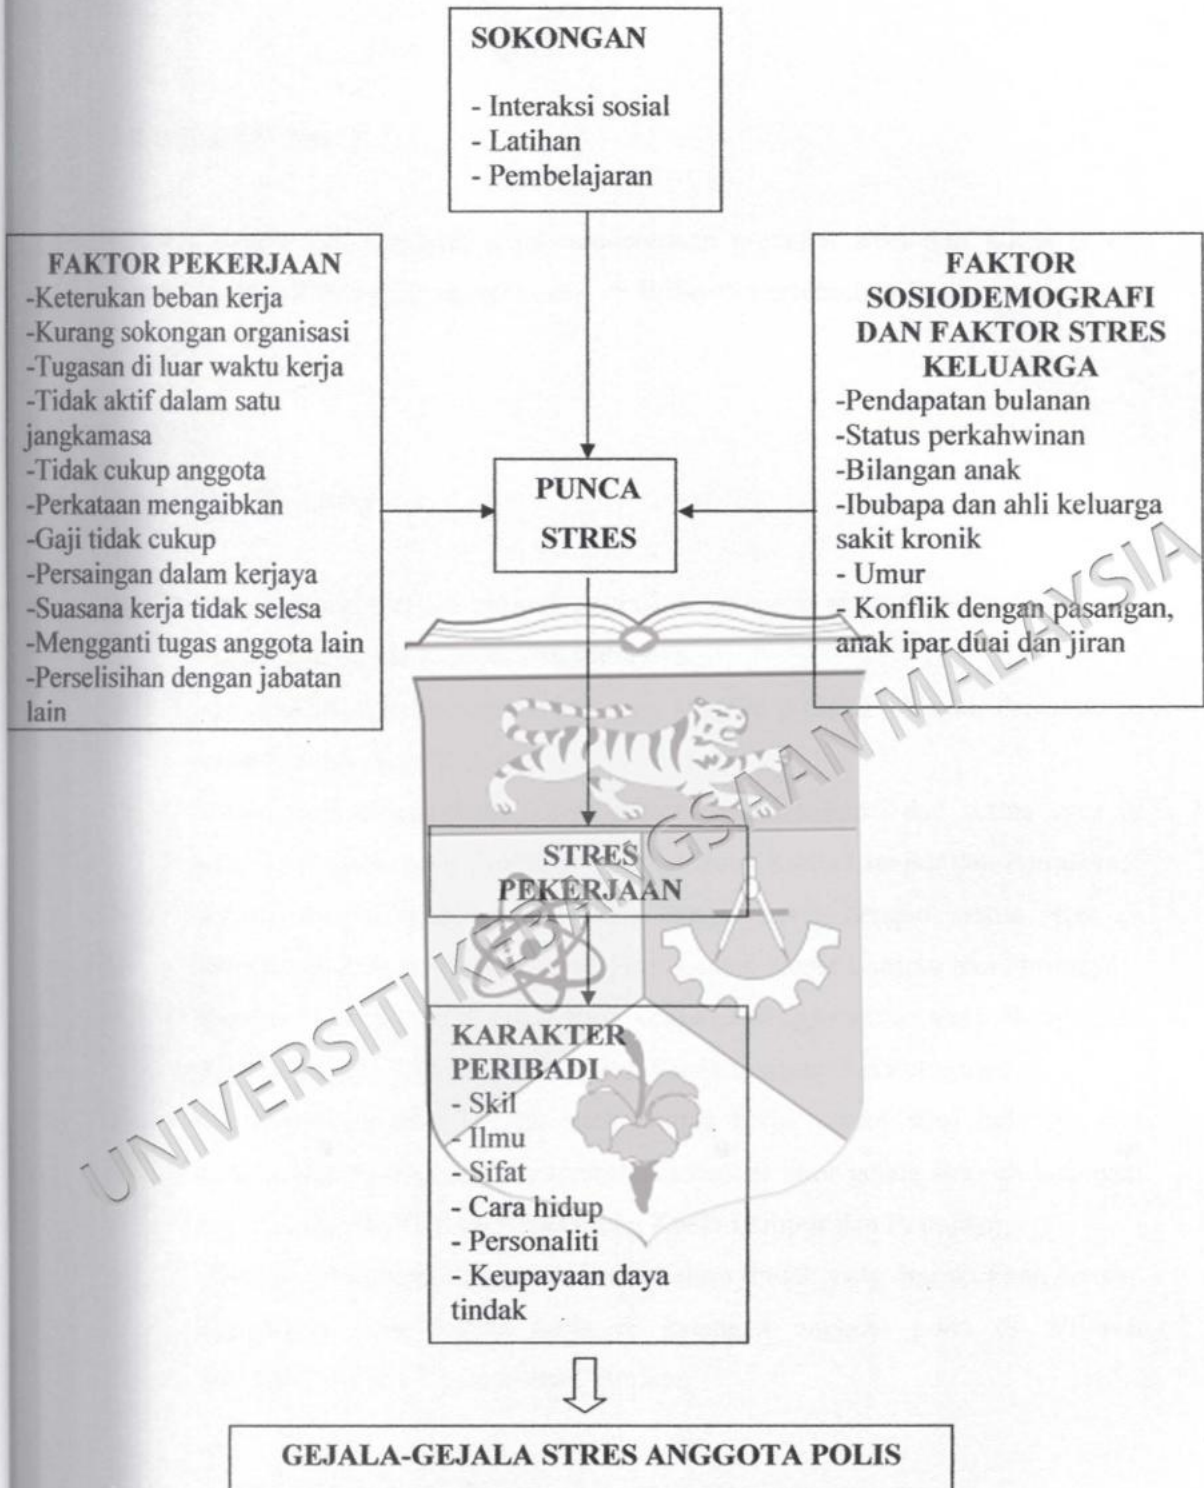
SOKONGAN

- Interaksi sosial
- Latihan
- Pembelajaran

FAKTOR PEKERJAAN
-Keterukan beban kerja
-Kurang sokongan organisasi
-Tugasan di luar waktu kerja
-Tidak aktif dalam satu jangkamasa
-Tidak cukup anggota
-Perkataan mengaibkan
-Gaji tidak cukup
-Persaingan dalam kerjaya
-Suasana kerja tidak selesa
-Mengganti tugas anggota lain
-Perselisihan dengan jabatan lain

FAKTOR SOSIODEMOGRAFI DAN FAKTOR STRES KELUARGA
-Pendapatan bulanan
-Status perkahwinan
-Bilangan anak
-Ibubapa dan ahli keluarga sakit kronik
- Umur
- Konflik dengan pasangan, anak ipar duai dan jiran

PUNCA STRES

STRES PEKERJAAN

KARAKTER PERIBADI
- Skil
- Ilmu
- Sifat
- Cara hidup
- Personaliti
- Keupayaan daya tindak

GEJALA-GEJALA STRES ANGGOTA POLIS

UNIVERSITI KEBANGSAAN MALAYSIA